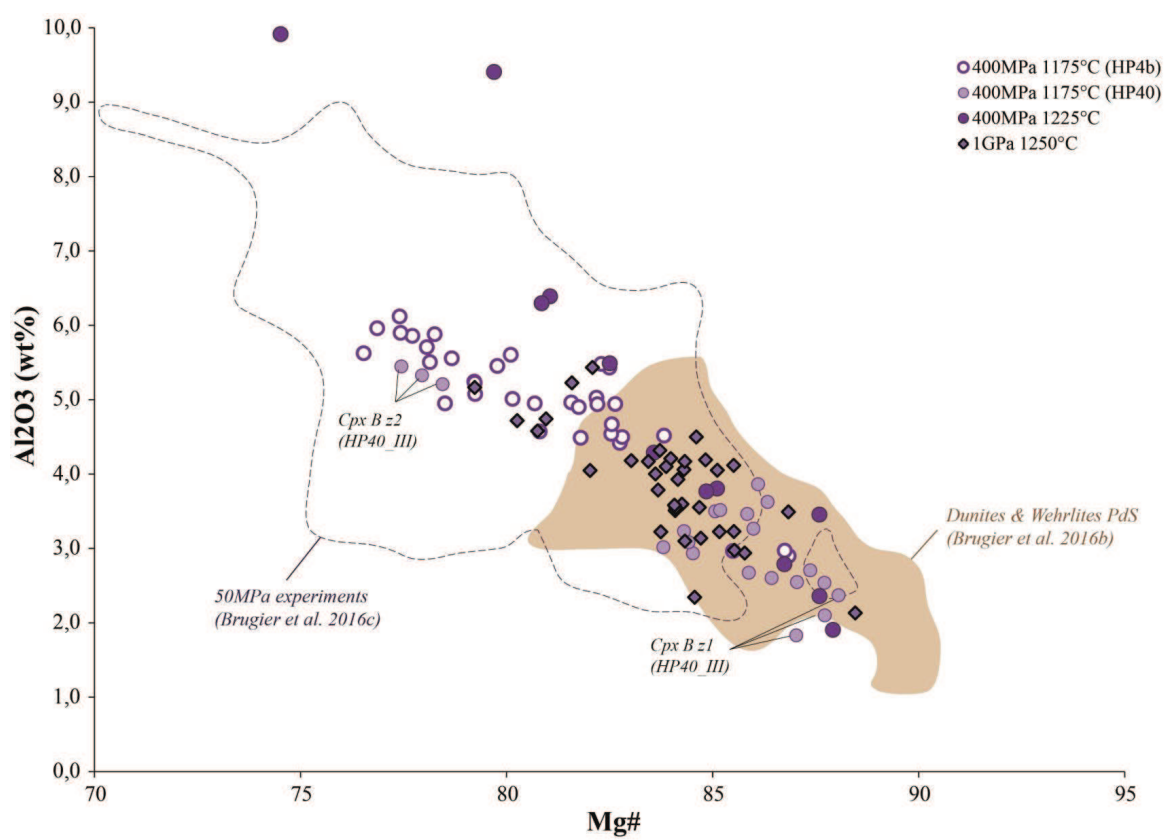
400MPa 1175°C (HP4b)
400MPa 1175°C (HP40)
400MPa 1225°C
1GPa 1250°C

10,0
9,0
8,0
7,0
6,0
5,0
4,0
3,0
2,0
1,0
0,0

Al2O3 (wt%)

Cpx B z2
(HP40_III)

Dunites & Wehrlites PdS
(Brugier et al. 2016b)

50MPa experiments
(Brugier et al. 2016c)

Cpx B z1
(HP40_III)

70
75
80
85
90
95

Mg#